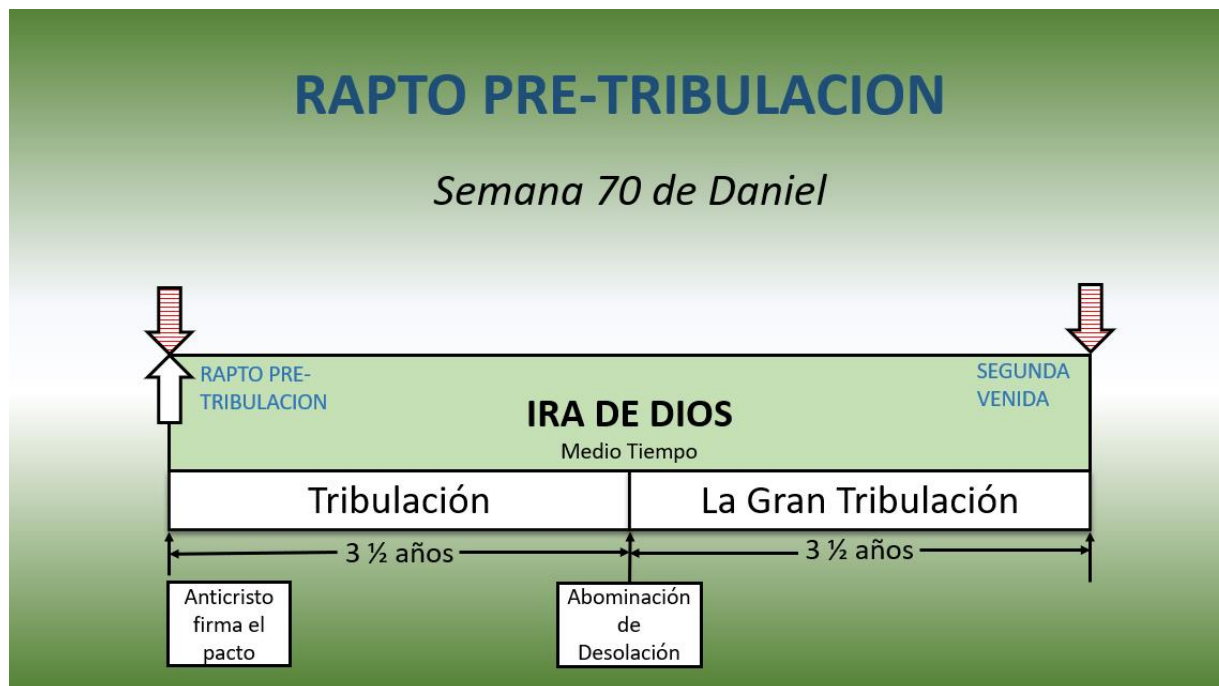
RAPTO PRE-TRIBULACION

Semana 70 de Daniel

RAPTO PRE-TRIBULACION

SEGUNDA VENIDA

IRA DE DIOS

Medio Tiempo

Tribulación

La Gran Tribulación

3 ½ años

3 ½ años

Anticristo firma el pacto

Abominación de Desolación